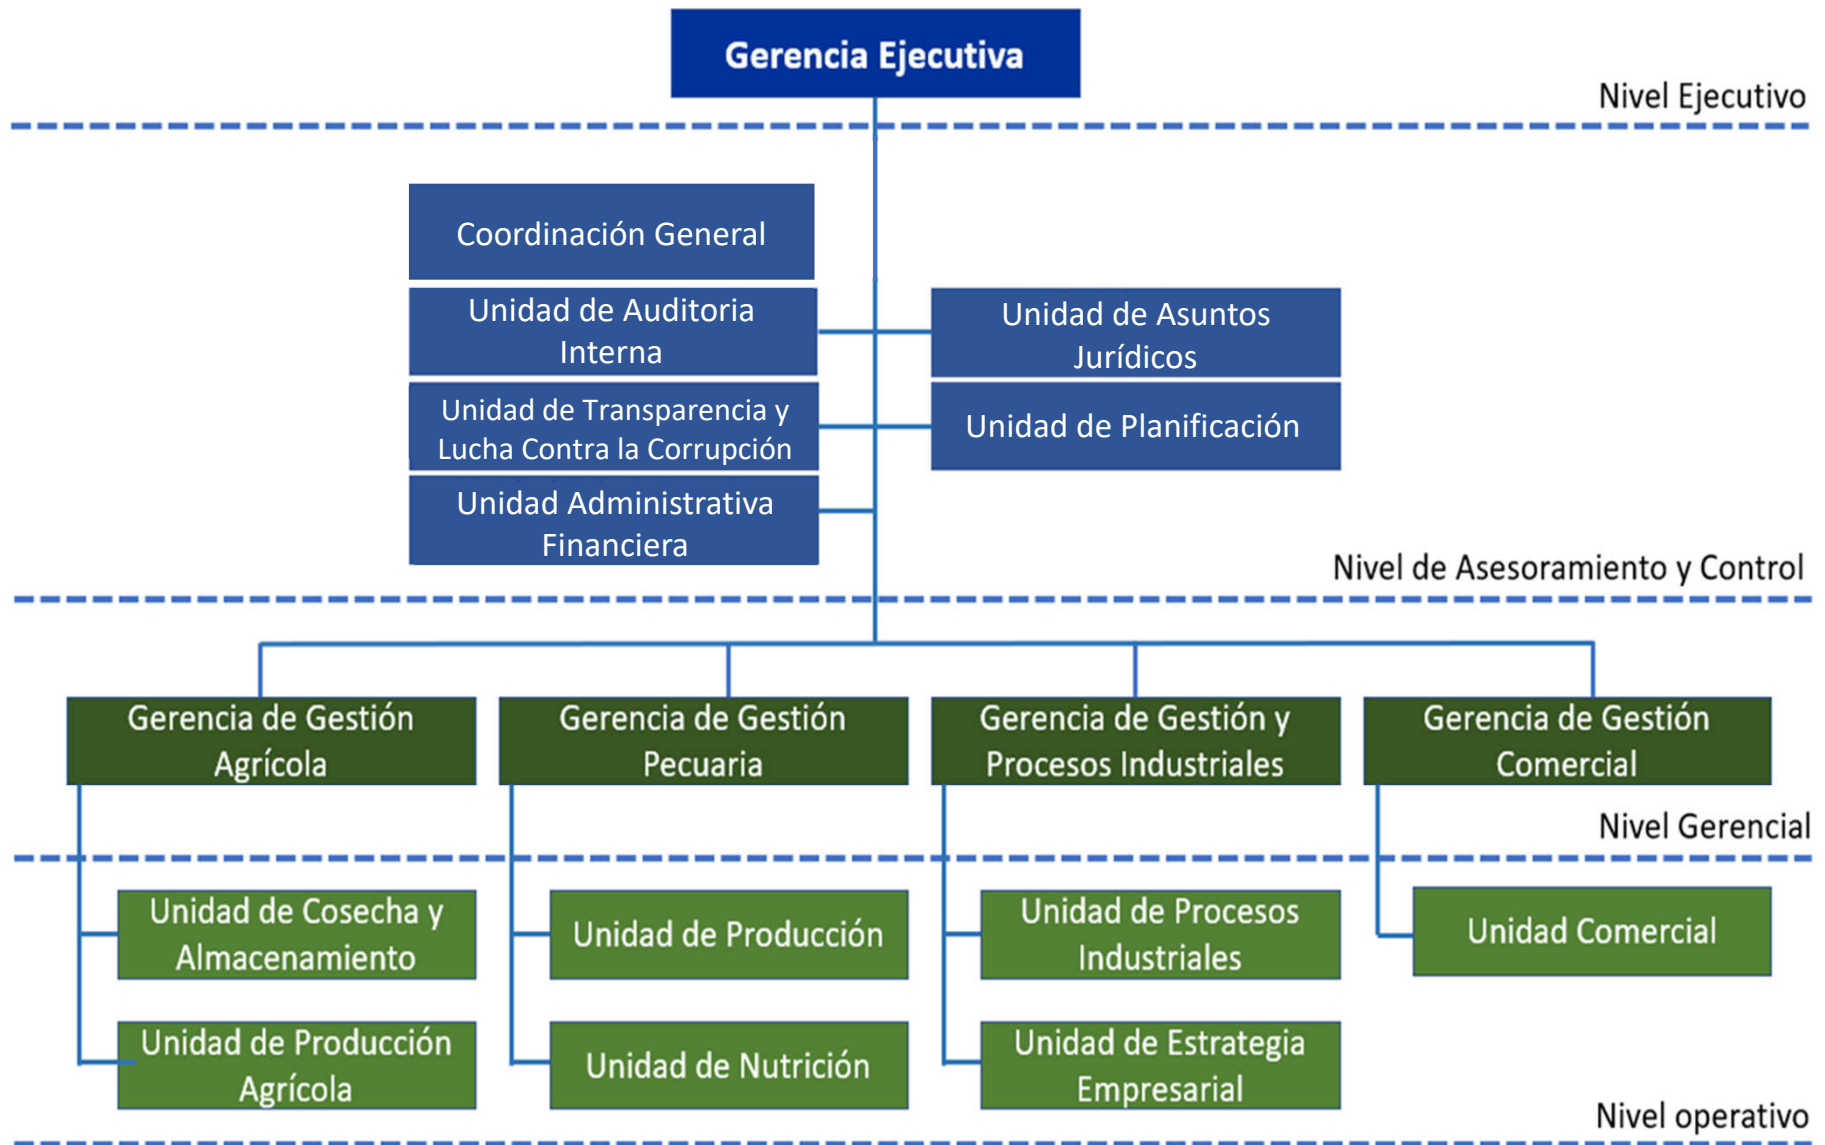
Gerencia Ejecutiva

Nivel Ejecutivo

Coordinación General

Unidad de Auditoria Interna

Unidad de Transparencia y Lucha Contra la Corrupción

Unidad Administrativa Financiera

Unidad de Asuntos Jurídicos

Unidad de Planificación

Nivel de Asesoramiento y Control

Gerencia de Gestión Agrícola

Gerencia de Gestión Pecuaria

Gerencia de Gestión y Procesos Industriales

Gerencia de Gestión Comercial

Nivel Gerencial

Unidad de Cosecha y Almacenamiento

Unidad de Producción Agrícola

Unidad de Producción

Unidad de Nutrición

Unidad de Procesos Industriales

Unidad de Estrategia Empresarial

Unidad Comercial

Nivel operativo